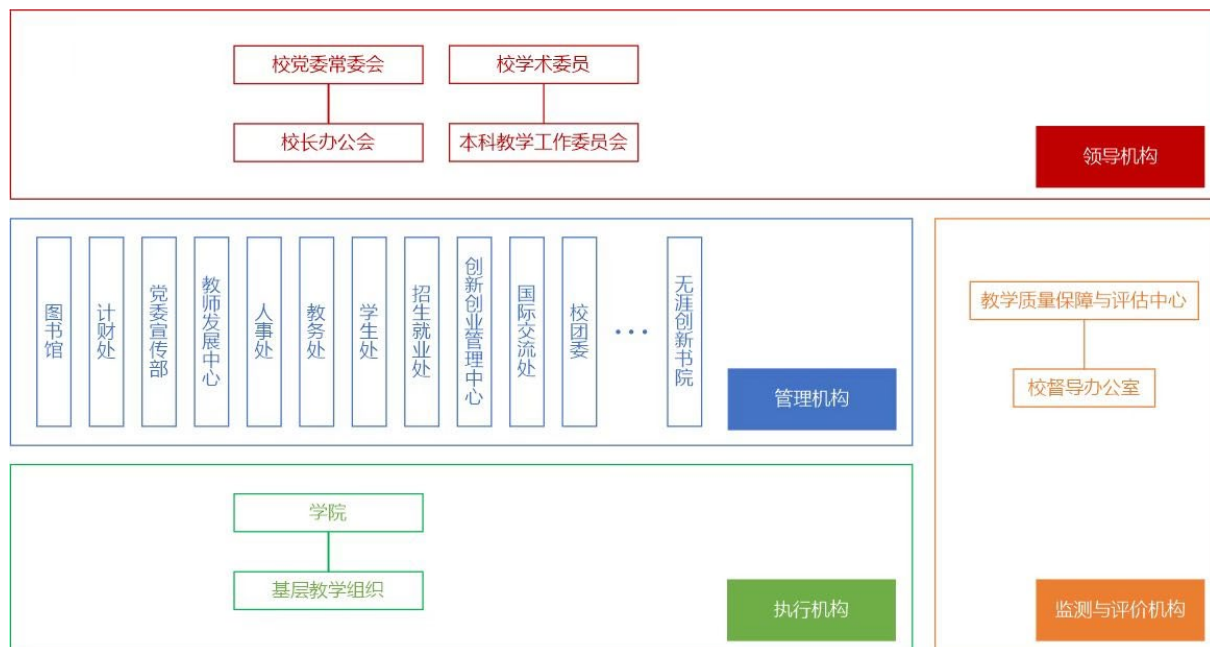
校党委常委会

校学术委员

校长办公会

本科教学工作委员会

领导机构

图书馆

计财处

党委宣传部

教师发展中心

人事处

教务处

学生处

招生就业处

创新创业管理中心

国际交流处

校团委

…

无涯创新书院

管理机构

教学质量保障与评估中心

校督导办公室

学院

基层教学组织

执行机构

监测与评价机构